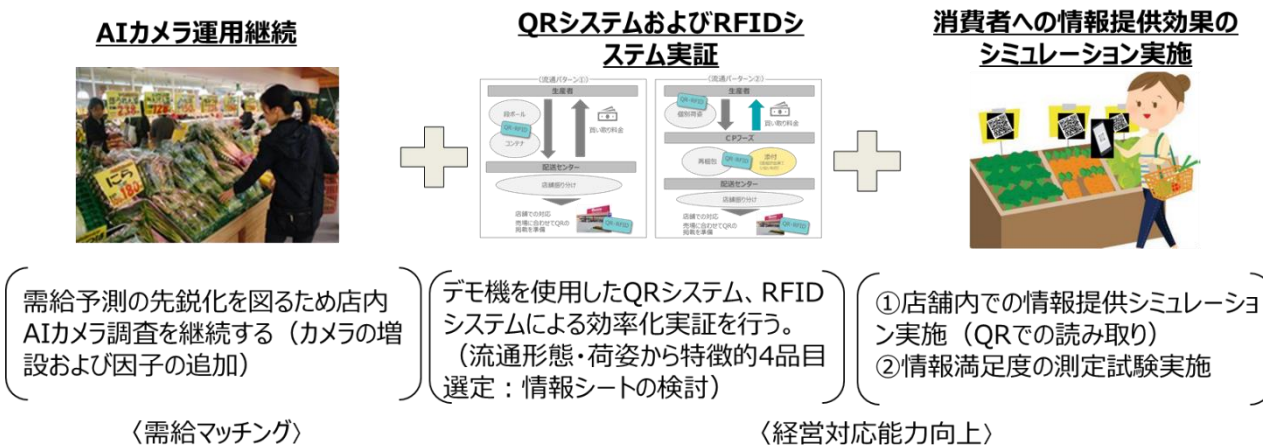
AIカメラ運用継続

QRシステムおよびRFIDシステム実証

消費者への情報提供効果のシミュレーション実施

〈流通パターン①〉
生産者
段ボール
QR・RFID
コンテナ
買い取り料金
配送センター
店舗振り分け
店舗での対応
売場に合わせてQRの掲載を準備

〈流通パターン②〉
生産者
QR・RFID
個別荷姿
買い取り料金
CPフーズ
再梱包
QR・RFID
添付
配送センター
店舗振り分け
店舗での対応
売場に合わせてQRの掲載を準備

需給予測の先鋭化を図るため店内AIカメラ調査を継続する（カメラの増設および因子の追加）

デモ機を使用したQRシステム、RFIDシステムによる効率化実証を行う。（流通形態・荷姿から特徴的4品目選定：情報シートの検討）

①店舗内での情報提供シミュレーション実施（QRでの読み取り）
②情報満足度の測定試験実施

〈需給マッチング〉

〈経営対応能力向上〉